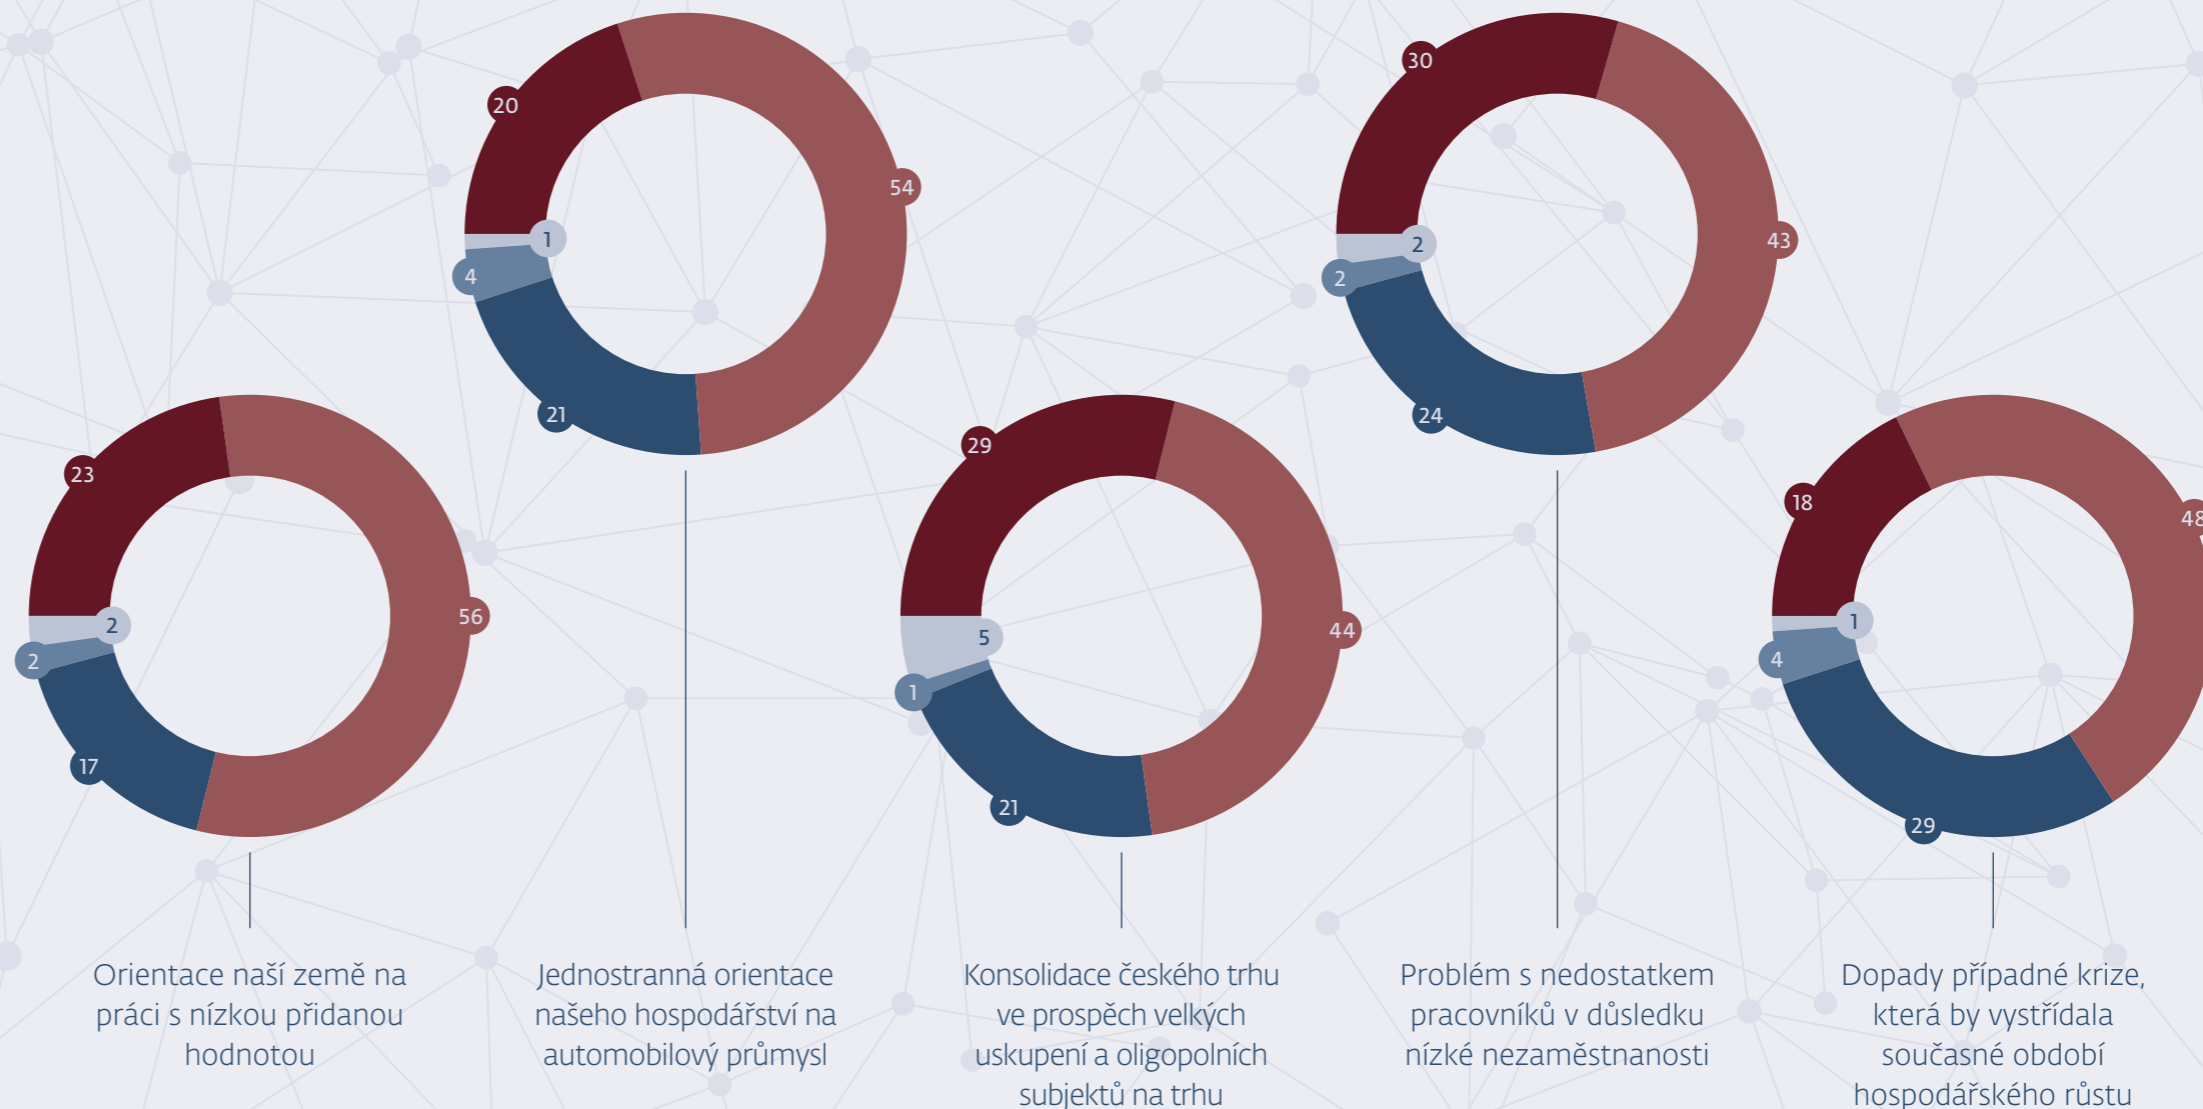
20
54
1
4
21

30
43
2
2
24

23
56
2
2
17

29
44
5
1
21

18
48
1
4
29

Orientace naší země na práci s nízkou přidanou hodnotou

Jednostranná orientace našeho hospodářství na automobilový průmysl

Konsolidace českého trhu ve prospěch velkých uskupení a oligopolních subjektů na trhu

Problém s nedostatkem pracovníků v důsledku nízké nezaměstnanosti

Dopady případné krize, která by vystřídala současné období hospodářského růstu